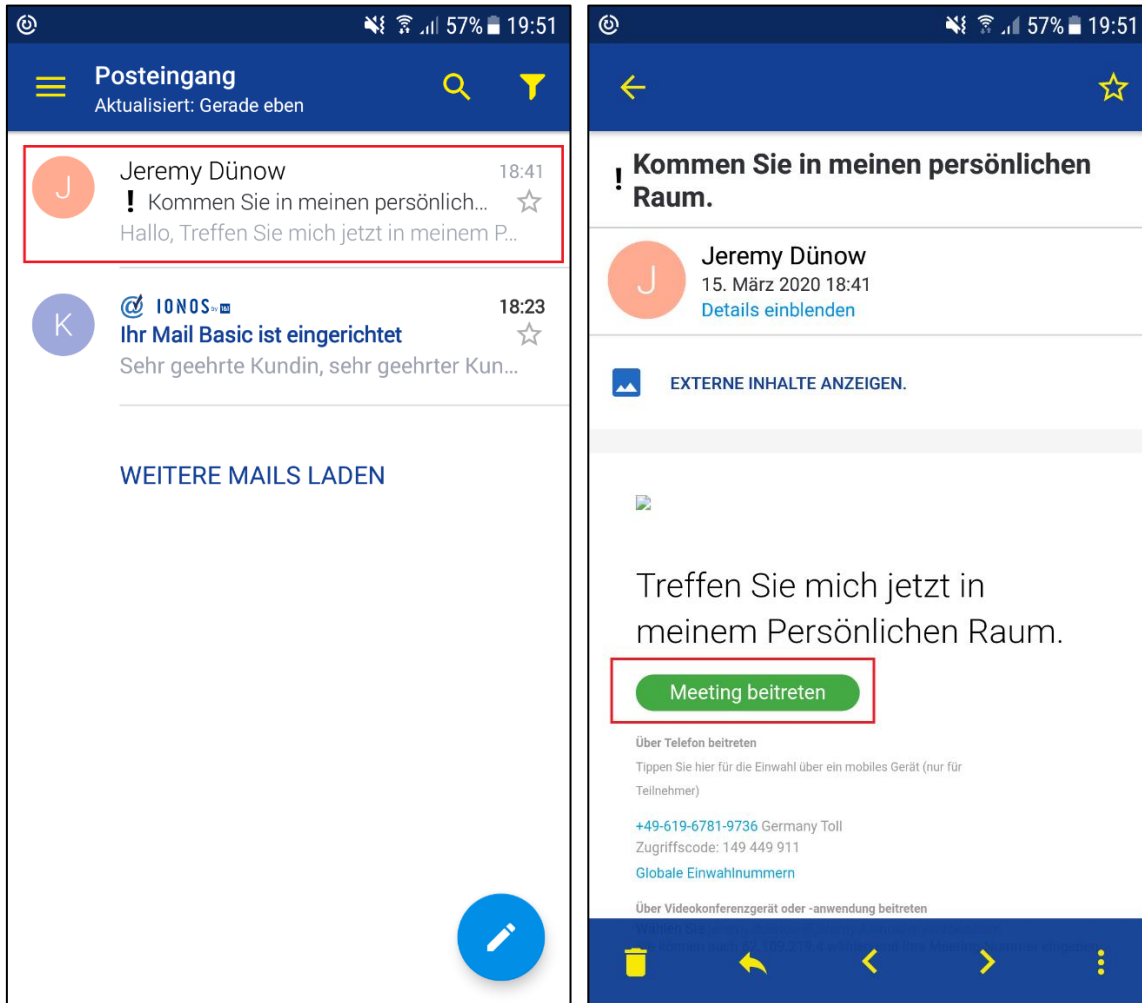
57% 19:51

Posteingang
Aktualisiert: Gerade eben

J
Jeremy Dünow
18:41
! Kommen Sie in meinen persönlich...
Hallo, Treffen Sie mich jetzt in meinem P...

K
IONOS by 1&1
18:23
Ihr Mail Basic ist eingerichtet
Sehr geehrte Kundin, sehr geehrter Kun...

WEITERE MAILS LADEN

57% 19:51

! Kommen Sie in meinen persönlichen Raum.

J
Jeremy Dünow
15. März 2020 18:41
Details einblenden

EXTERNE INHALTE ANZEIGEN.

Treffen Sie mich jetzt in meinem Persönlichen Raum.

Meeting beitreten

Über Telefon beitreten
Tippen Sie hier für die Einwahl über ein mobiles Gerät (nur für Teilnehmer)

+49-619-6781-9736 Germany Toll
Zugriffscode: 149 449 911
Globale Einwahlnummern

Über Videokonferenzgerät oder -anwendung beitreten
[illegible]